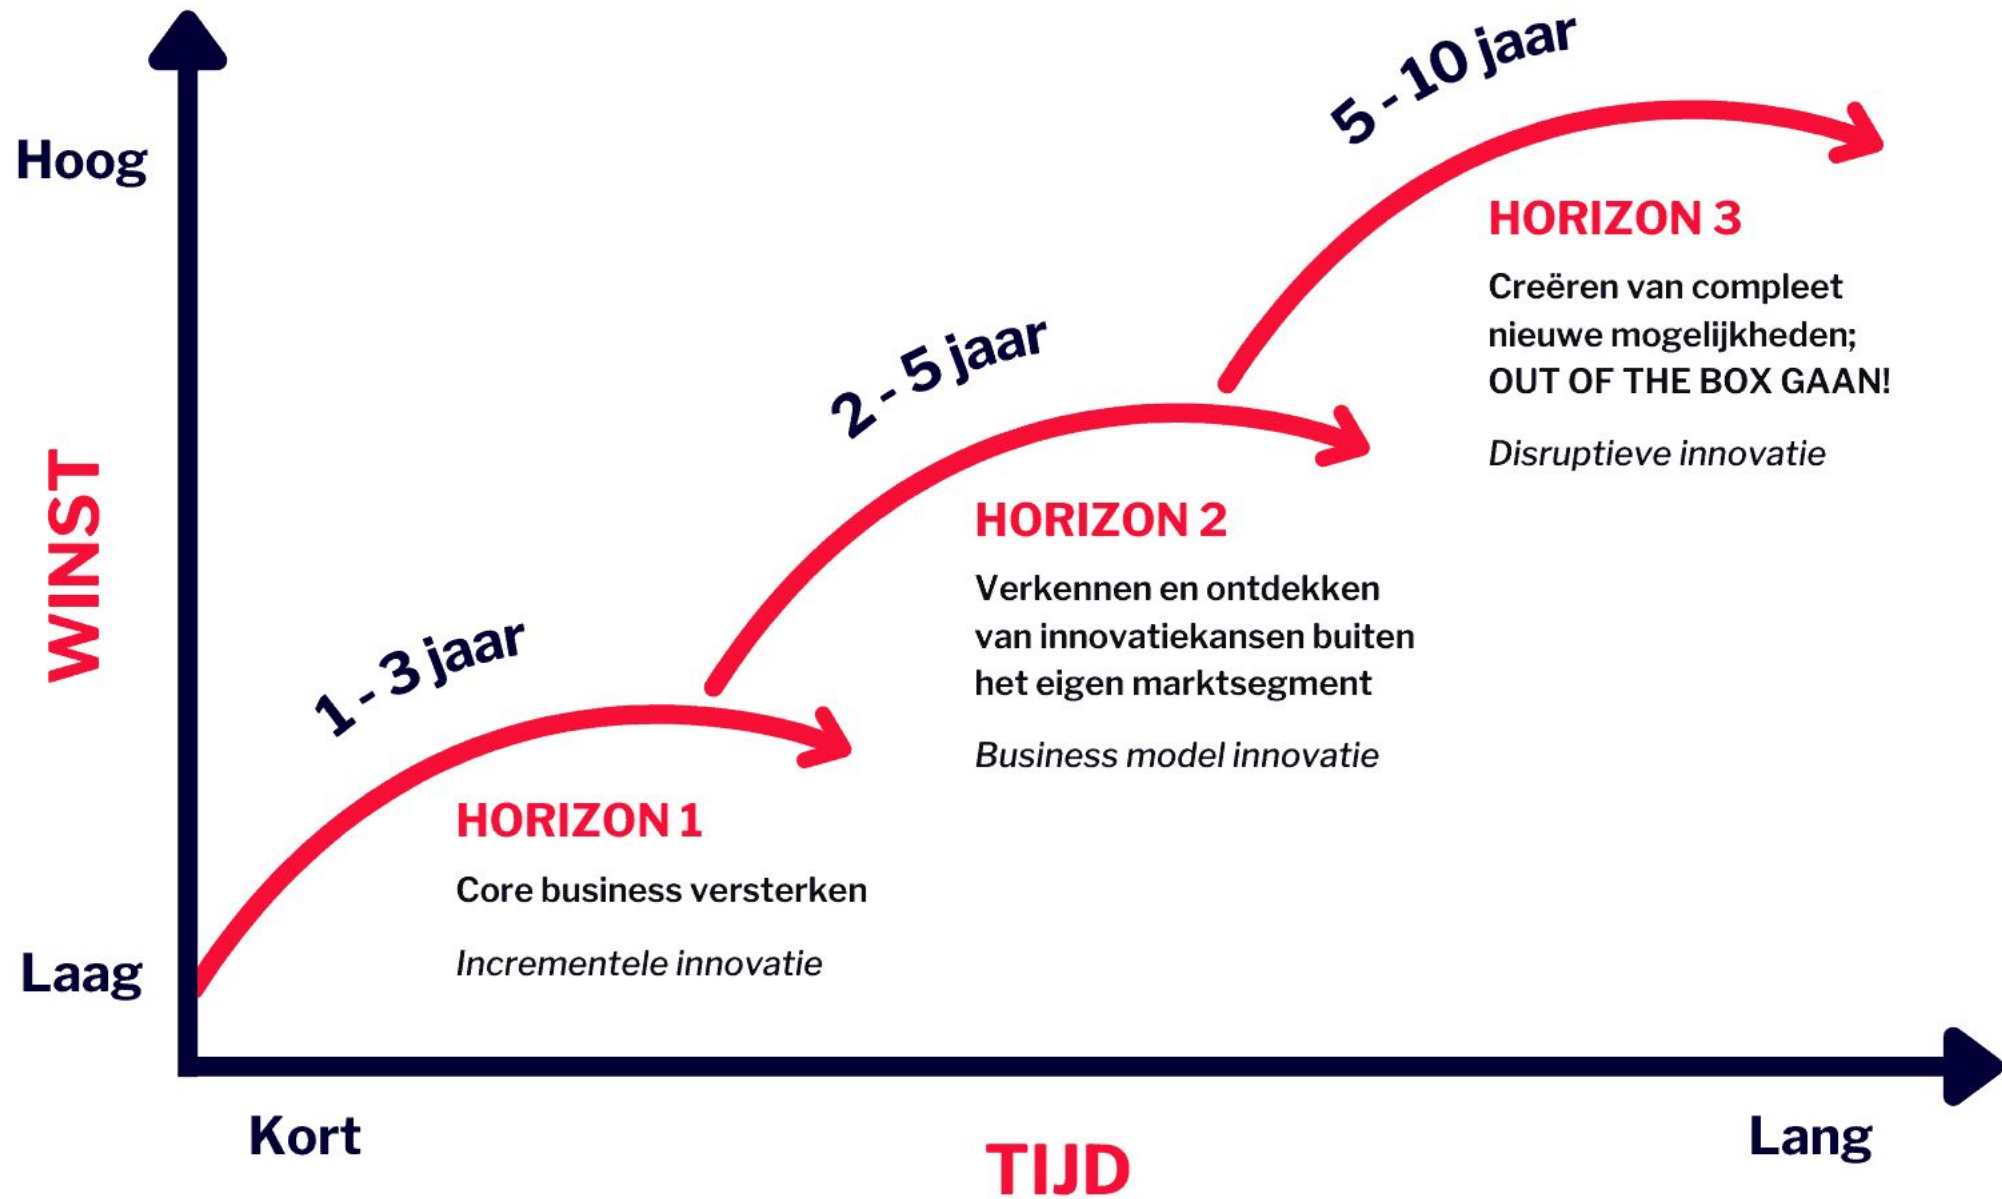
5 - 10 jaar

Hoog

HORIZON 3

Creëren van compleet nieuwe mogelijkheden; OUT OF THE BOX GAAN!

Disruptieve innovatie

2 - 5 jaar

WINST

HORIZON 2

Verkennen en ontdekken van innovatiekansen buiten het eigen marktsegment

Business model innovatie

1 - 3 jaar

HORIZON 1

Core business versterken

Incrementele innovatie

Laag

Kort

TIJD

Lang